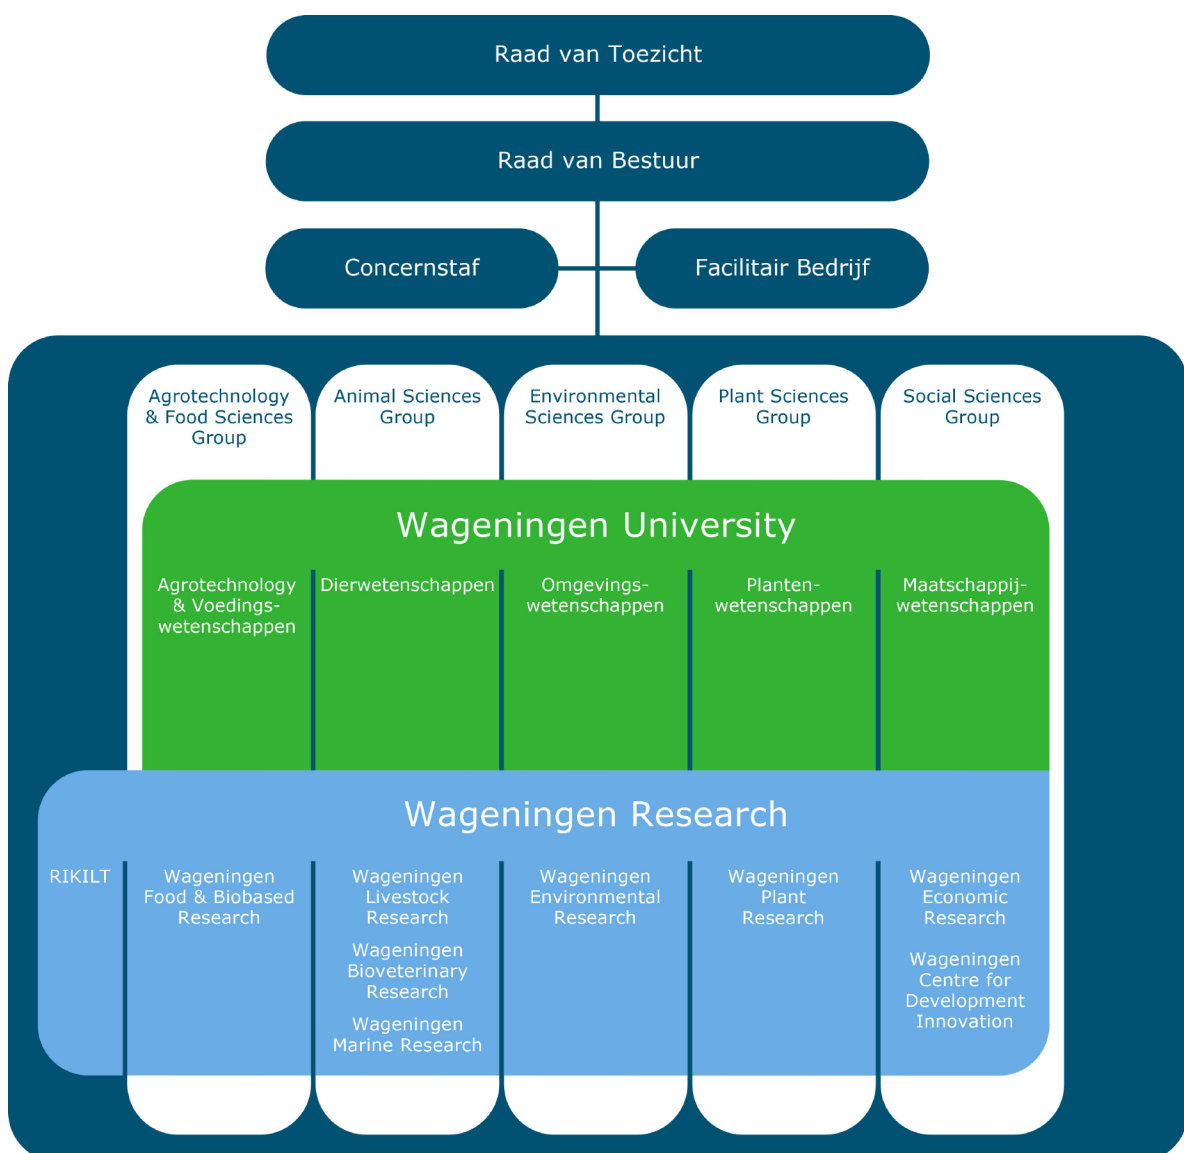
Raad van Toezicht

Raad van Bestuur

Concernstaf

Facilitair Bedrijf

Agrotechnology & Food Sciences Group

Animal Sciences Group

Environmental Sciences Group

Plant Sciences Group

Social Sciences Group

Wageningen University

Agrotechnology & Voedingswetenschappen

Dierwetenschappen

Omgevingswetenschappen

Plantenwetenschappen

Maatschappijwetenschappen

Wageningen Research

RIKILT

Wageningen Food & Biobased Research

Wageningen Livestock Research

Wageningen Bioveterinary Research

Wageningen Marine Research

Wageningen Environmental Research

Wageningen Plant Research

Wageningen Economic Research

Wageningen Centre for Development Innovation